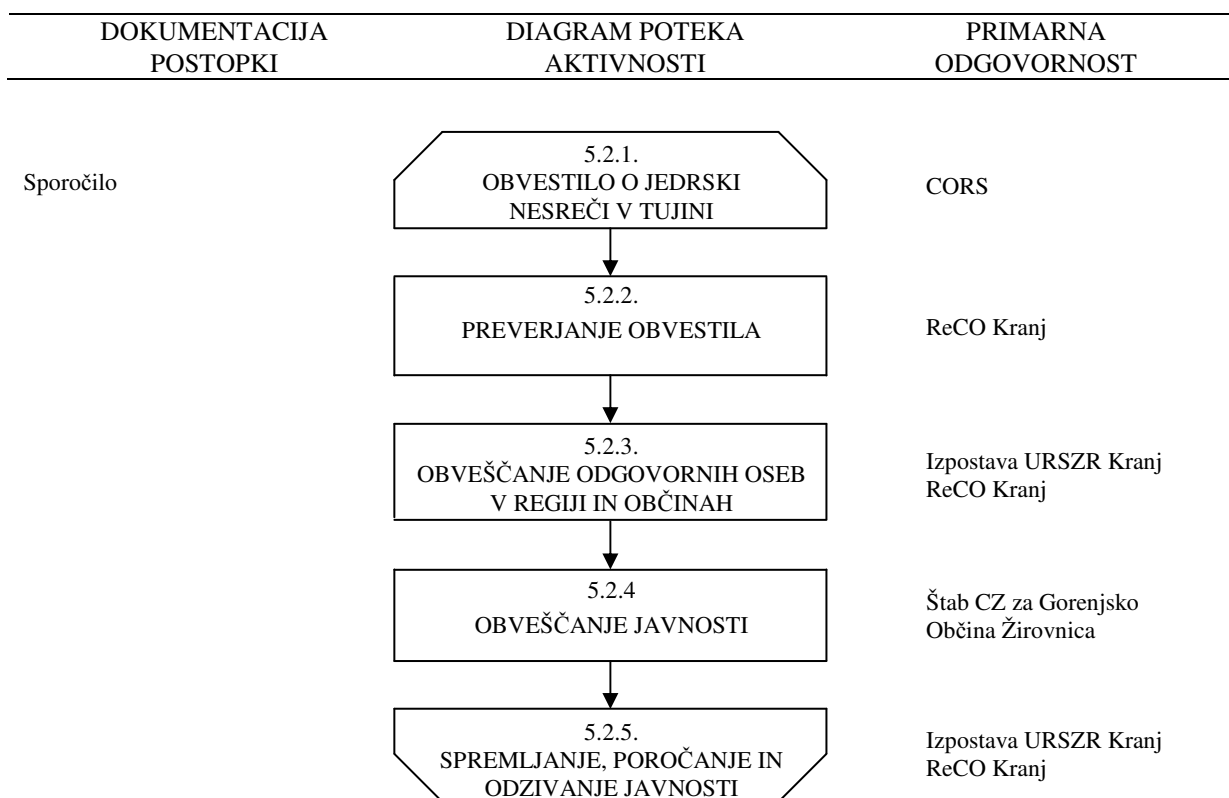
| DOKUMENTACIJA POSTOPKI | DIAGRAM POTEKA AKTIVNOSTI | PRIMARNA ODGOVORNOST |
|---|---|---|
| Sporočilo | 5.2.1. OBVESTILO O JEDRSKI NESREČI V TUJINI | CORS |
| | 5.2.2. PREVERJANJE OBVESTILA | ReCO Kranj |
| | 5.2.3. OBVEŠČANJE ODGOVORNIH OSEB V REGIJI IN OBČINAH | Izpostava URSZR Kranj ReCO Kranj |
| | 5.2.4 OBVEŠČANJE JAVNOSTI | Štab CZ za Gorenjsko Občina Žirovnica |
| | 5.2.5. SPREMLJANJE, POROČANJE IN ODZIVANJE JAVNOSTI | Izpostava URSZR Kranj ReCO Kranj |